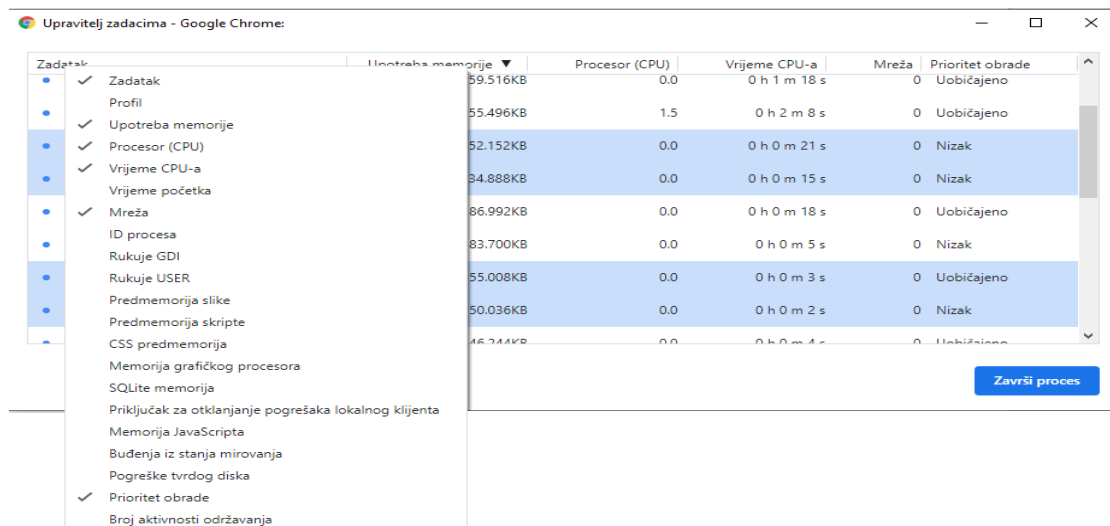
Upravitelj zadacima - Google Chrome:

Zadatak | Upotreba memorije ▼ | Procesor (CPU) | Vrijeme CPU-a | Mreža | Prioritet obrade

✓ Zadatak
Profil
✓ Upotreba memorije
✓ Procesor (CPU)
✓ Vrijeme CPU-a
Vrijeme početka
✓ Mreža
ID procesa
Rukuje GDI
Rukuje USER
Predmemorija slike
Predmemorija skripte
CSS predmemorija
Memorija grafičkog procesora
SQLite memorija
Priključak za otklanjanje pogrešaka lokalnog klijenta
Memorija JavaScripta
Buđenja iz stanja mirovanja
Pogreške tvrdog diska
✓ Prioritet obrade
Broj aktivnosti održavanja

| Upotreba memorije | Procesor (CPU) | Vrijeme CPU-a | Mreža | Prioritet obrade |
|---|---|---|---|---|
| 59.516KB | 0.0 | 0 h 1 m 18 s | 0 | Uobičajeno |
| 55.496KB | 1.5 | 0 h 2 m 8 s | 0 | Uobičajeno |
| 52.152KB | 0.0 | 0 h 0 m 21 s | 0 | Nizak |
| 34.888KB | 0.0 | 0 h 0 m 15 s | 0 | Nizak |
| 86.992KB | 0.0 | 0 h 0 m 18 s | 0 | Uobičajeno |
| 83.700KB | 0.0 | 0 h 0 m 5 s | 0 | Nizak |
| 55.008KB | 0.0 | 0 h 0 m 3 s | 0 | Uobičajeno |
| 50.036KB | 0.0 | 0 h 0 m 2 s | 0 | Nizak |
| 46.244KB | 0.0 | 0 h 0 m 4 s | 0 | Uobičajeno |

Završi proces